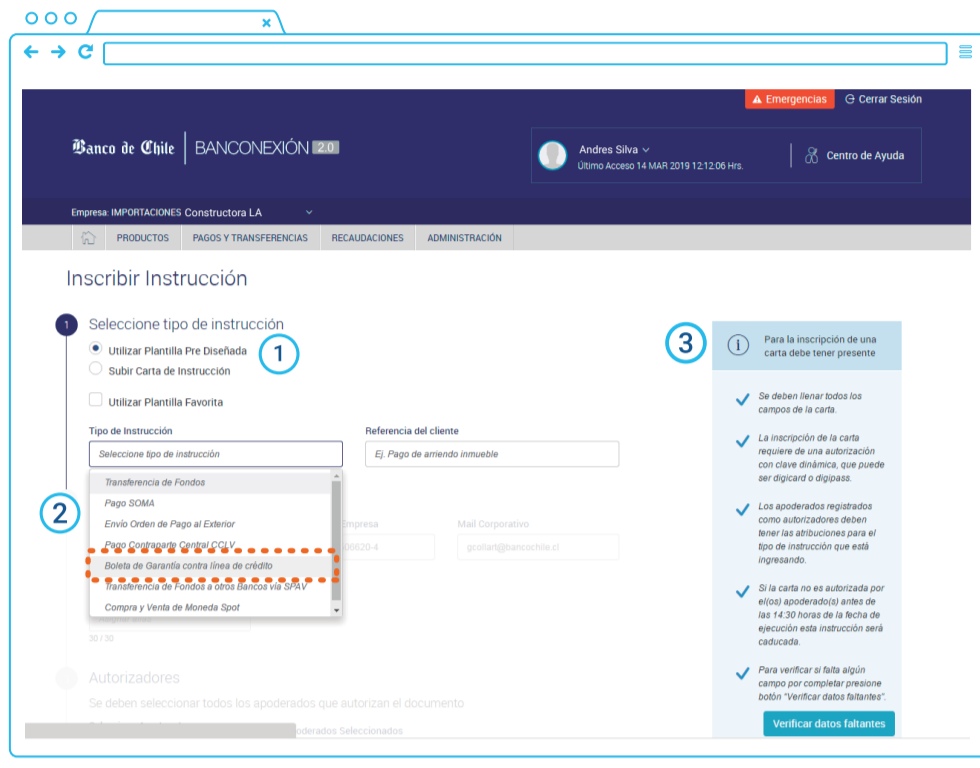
Emergencias Cerrar Sesión

Banco de Chile | BANCONEXIÓN 2.0

Andres Silva
Último Acceso 14 MAR 2019 12:12:06 Hrs.

Centro de Ayuda

Empresa: IMPORTACIONES Constructora LA

PRODUCTOS PAGOS Y TRANSFERENCIAS RECAUDACIONES ADMINISTRACIÓN

Inscribir Instrucción

1 Seleccione tipo de instrucción

Utilizar Plantilla Pre Diseñada
Subir Carta de Instrucción

Utilizar Plantilla Favorita

Tipo de Instrucción
Seleccione tipo de instrucción

Referencia del cliente
Ej. Pago de arriendo inmueble

Transferencia de Fondos
Pago SOMA
Envío Orden de Pago al Exterior
Pago Contraparte Central CCLV
Boleta de Garantía contra línea de crédito
Transferencia de Fondos a otros Bancos vía SPAV
Compra y Venta de Moneda Spot

Empresa
08620-4

Mail Corporativo
gcollart@bancochile.cl

30 / 30

Autorizadores
Se deben seleccionar todos los apoderados que autorizan el documento
oderados Seleccionados

Para la inscripción de una carta debe tener presente

Se deben llenar todos los campos de la carta.

La inscripción de la carta requiere de una autorización con clave dinámica, que puede ser digicard o digipass.

Los apoderados registrados como autorizadores deben tener las atribuciones para el tipo de instrucción que está ingresando.

Si la carta no es autorizada por el(os) apoderado(s) antes de las 14:30 horas de la fecha de ejecución esta instrucción será caducada.

Para verificar si falta algún campo por completar presione botón "Verificar datos faltantes".

Verificar datos faltantes

1
2
3